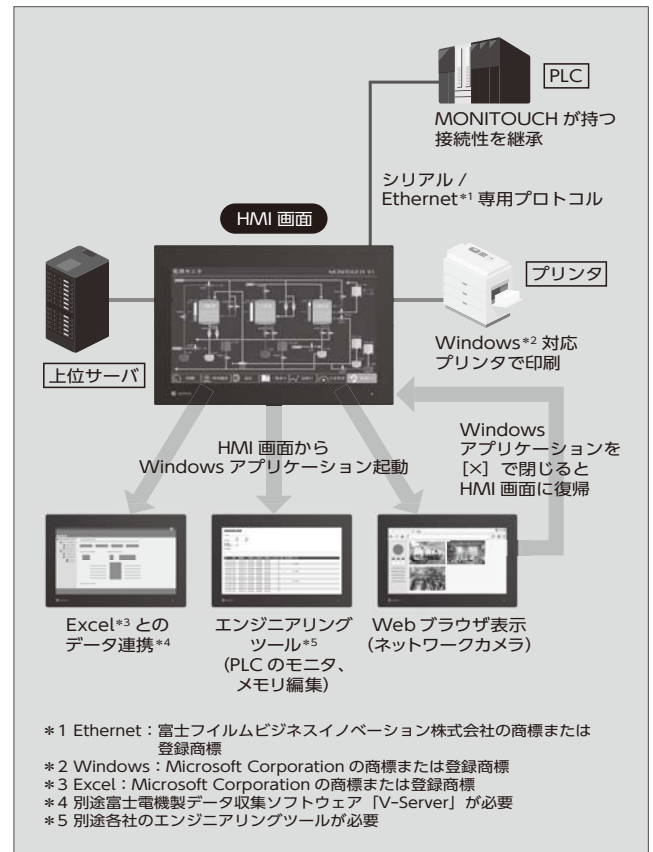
PLC

MONITOUCH が持つ接続性を継承

シリアル / Ethernet$^{*1}$ 専用プロトコル

HMI 画面

上位サーバ

プリンタ

Windows$^{*2}$ 対応プリンタで印刷

HMI 画面から Windows アプリケーション起動

Windows アプリケーションを［×］で閉じると HMI 画面に復帰

Excel$^{*3}$ とのデータ連携$^{*4}$

エンジニアリングツール$^{*5}$ (PLC のモニタ、メモリ編集)

Web ブラウザ表示 (ネットワークカメラ)

＊1 Ethernet：富士フイルムビジネスイノベーション株式会社の商標または登録商標
＊2 Windows：Microsoft Corporation の商標または登録商標
＊3 Excel：Microsoft Corporation の商標または登録商標
＊4 別途富士電機製データ収集ソフトウェア「V-Server」が必要
＊5 別途各社のエンジニアリングツールが必要